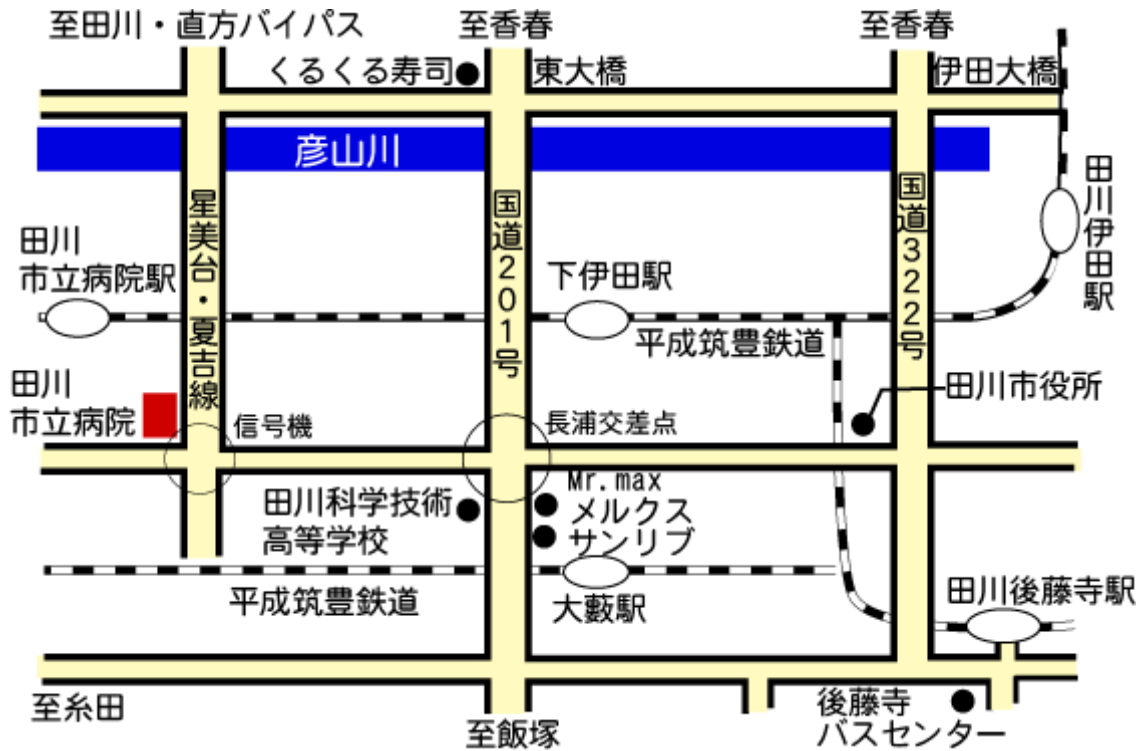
至田川・直方バイパス

至香春

至香春

くるくる寿司

東大橋

伊田大橋

彦山川

星美台・夏吉線

国道201号

国道322号

田川伊田駅

田川市立病院駅

下伊田駅

平成筑豊鉄道

田川市立病院

信号機

長浦交差点

田川市役所

Mr.max

田川科学技術高等学校

メルクス

サンリブ

平成筑豊鉄道

大藪駅

田川後藤寺駅

至糸田

至飯塚

後藤寺バスセンター